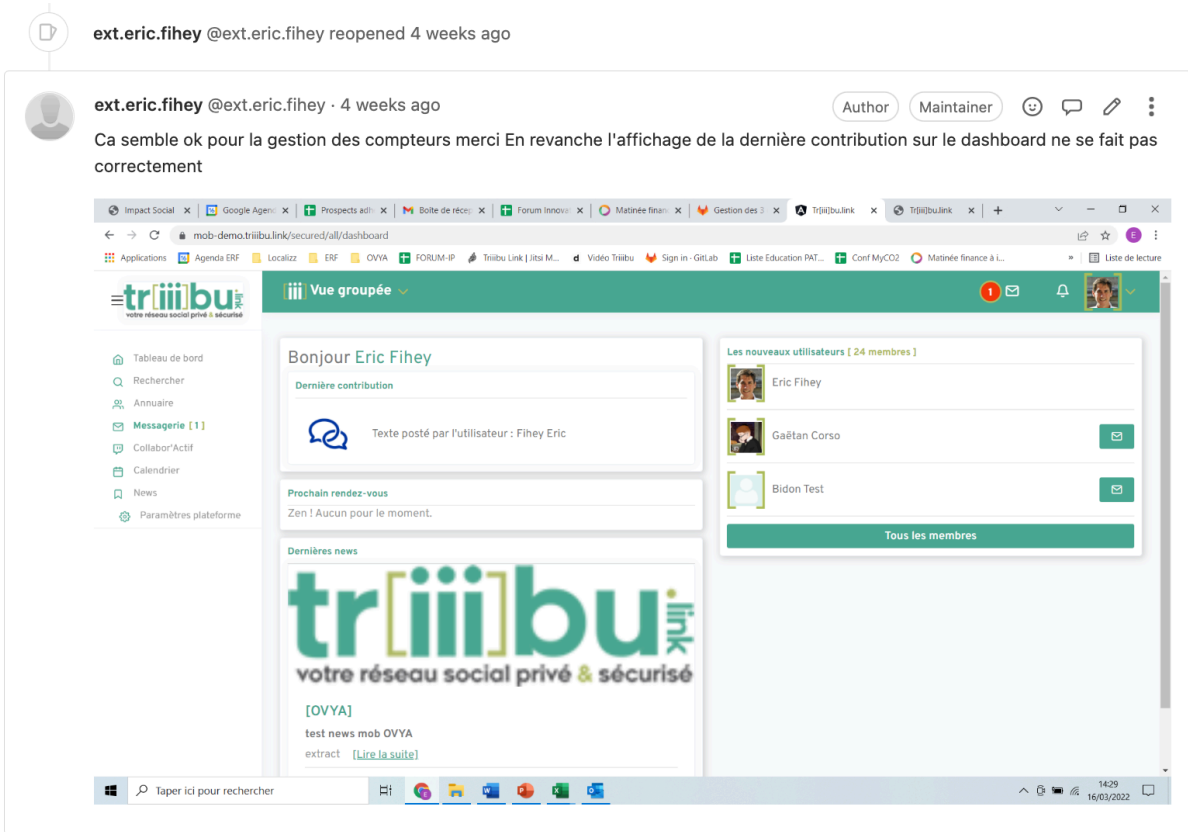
ext.eric.fihey @ext.eric.fihey reopened 4 weeks ago

ext.eric.fihey @ext.eric.fihey · 4 weeks ago

Author Maintainer

Ca semble ok pour la gestion des compteurs merci En revanche l'affichage de la dernière contribution sur le dashboard ne se fait pas correctement

Impact Social | Google Agen | Prospects adh | Boite de récep | Forum Innova | Matinée financ | Gestion des 3 | Tr[iii]bu.link | Tr[iii]bu.link

mob-demo.triiibu.link/secured/all/dashboard

Applications | Agenda ERF | Localizz | ERF | OVYA | FORUM-IP | Triiibu Link | Jitsi M... | Vidéo Triiibu | Sign in · GitLab | Liste Education PAT... | Conf MyCO2 | Matinée finance à l... | Liste de lecture

tr[iii]bu.link
votre réseau social privé & sécurisé

[iii] Vue groupée

1

Tableau de bord
Rechercher
Annuaire
Messagerie [ 1 ]
Collabor'Actif
Calendrier
News
Paramètres plateforme

Bonjour Eric Fihey

Dernière contribution

Texte posté par l'utilisateur : Fihey Eric

Prochain rendez-vous

Zen ! Aucun pour le moment.

Dernières news

tr[iii]bu.link
votre réseau social privé & sécurisé

[OVYA]

test news mob OVYA

extract [Lire la suite]

Les nouveaux utilisateurs [ 24 membres ]

Eric Fihey

Gaëtan Corso

Bidon Test

Tous les membres

Taper ici pour rechercher

14:29
16/03/2022